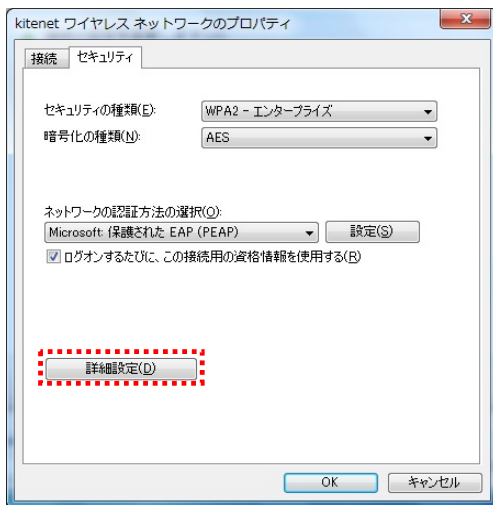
kitenet ワイヤレス ネットワークのプロパティ

接続 | セキュリティ

セキュリティの種類(E): WPA2 - エンタープライズ

暗号化の種類(N): AES

ネットワークの認証方法の選択(O):

Microsoft: 保護された EAP (PEAP)

設定(S)

ログオンするたびに、この接続用の資格情報を使用する(R)

詳細設定(D)

OK

キャンセル